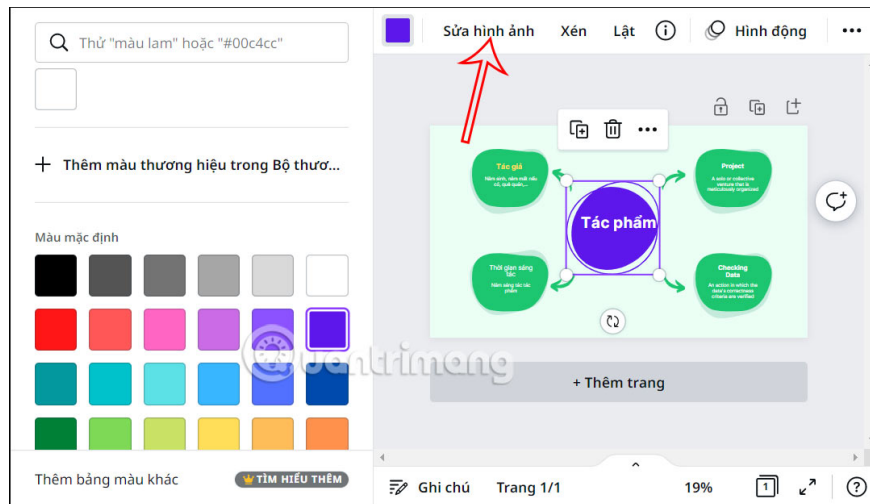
Thử "màu lam" hoặc "#00c4cc"

+ Thêm màu thương hiệu trong Bộ thươ...

Màu mặc định

Thêm bảng màu khác

TÌM HIỂU THÊM

Sửa hình ảnh

Xén

Lật

Hình động

Tác giả

Năm sinh, năm mất nếu có, quê quán,...

Project

A solo or collective venture that is meticulously organized

Tác phẩm

Thời gian sáng tác

Năm sáng tác các phẩm

Checking Data

An action in which the data's correctness criteria are verified

+ Thêm trang

quantrimang

Ghi chú

Trang 1/1

19%

1

?